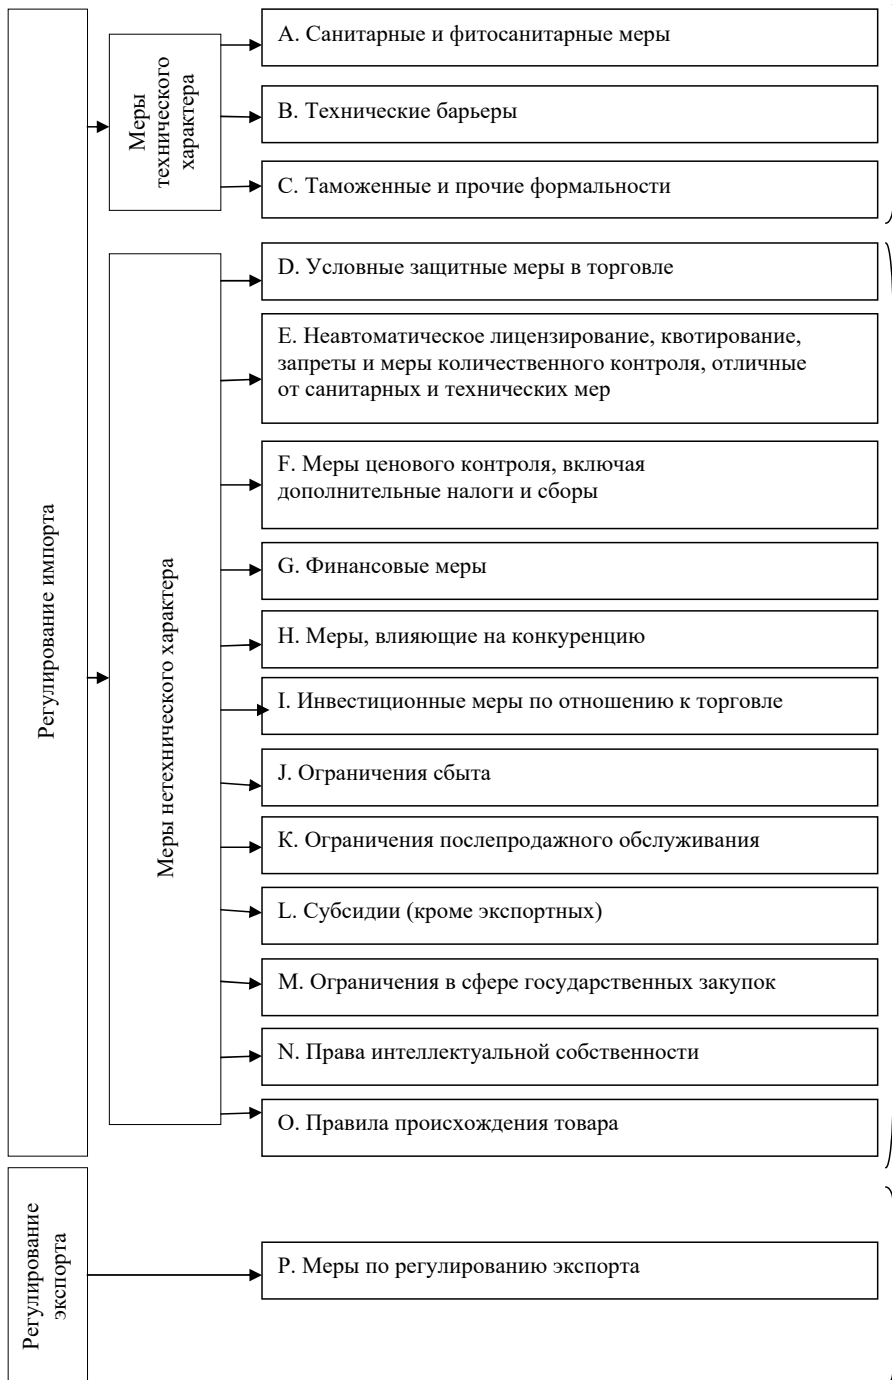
Регулирование импорта

Меры технического характера

A. Санитарные и фитосанитарные меры

B. Технические барьеры

C. Таможенные и прочие формальности

Меры нетехнического характера

D. Условные защитные меры в торговле

E. Неавтоматическое лицензирование, квотирование, запреты и меры количественного контроля, отличные от санитарных и технических мер

F. Меры ценового контроля, включая дополнительные налоги и сборы

G. Финансовые меры

H. Меры, влияющие на конкуренцию

I. Инвестиционные меры по отношению к торговле

J. Ограничения сбыта

K. Ограничения послепродажного обслуживания

L. Субсидии (кроме экспортных)

M. Ограничения в сфере государственных закупок

N. Права интеллектуальной собственности

O. Правила происхождения товара

Регулирование экспорта

P. Меры по регулированию экспорта